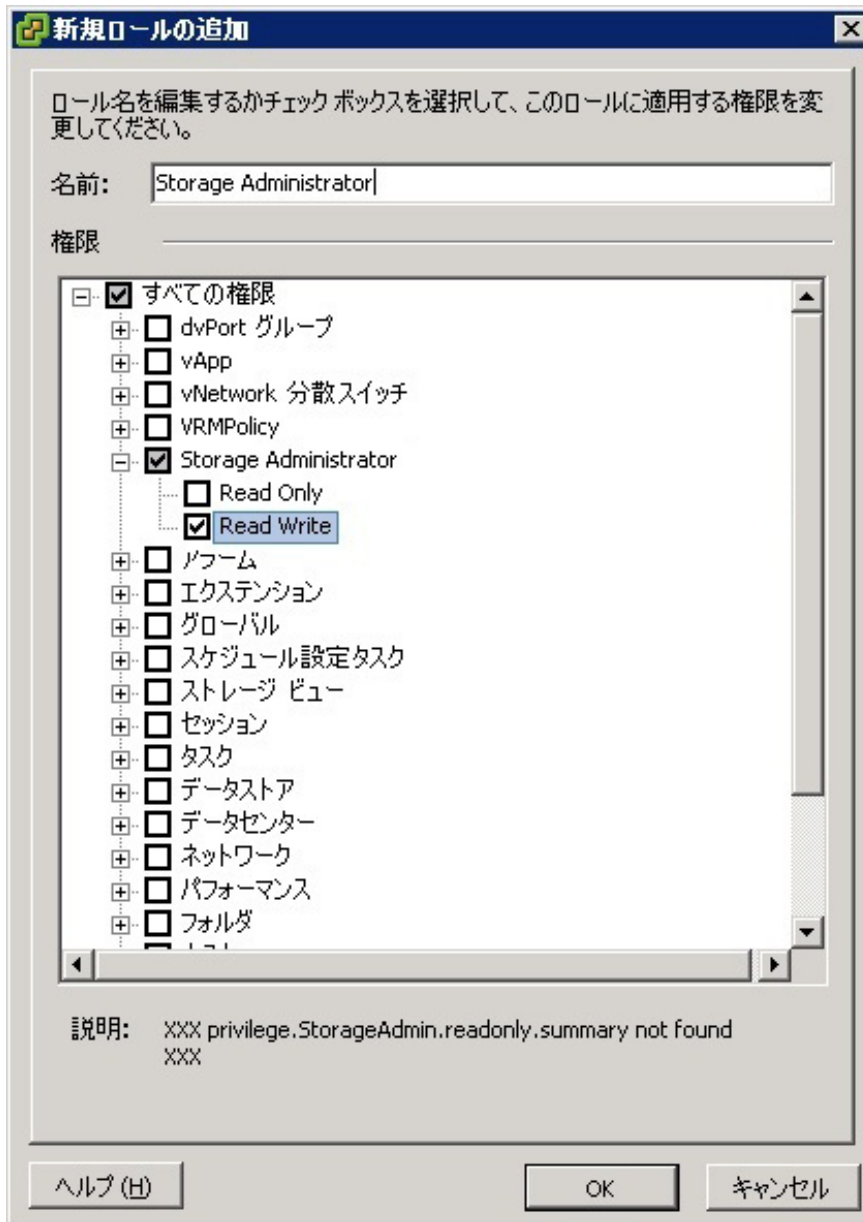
新規ロールの追加

ロール名を編集するかチェック ボックスを選択して、このロールに適用する権限を変更してください。

名前: Storage Administrator

権限

すべての権限
dvPort グループ
vApp
vNetwork 分散スイッチ
VRMPolicy
Storage Administrator
Read Only
Read Write
アラーム
エクステンション
グローバル
スケジュール設定タスク
ストレージ ビュー
セッション
タスク
データストア
データセンター
ネットワーク
パフォーマンス
フォルダ
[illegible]

説明: XXX privilege.StorageAdmin.readonly.summary not found XXX

ヘルプ (H)
OK
キャンセル